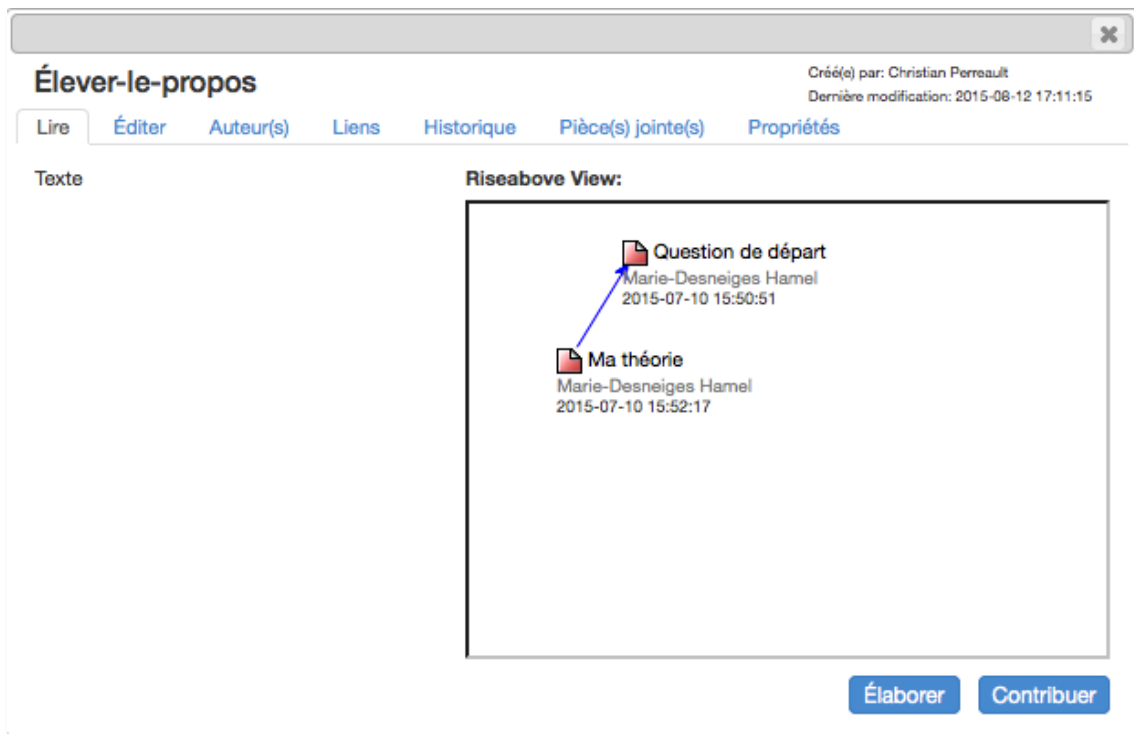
Élever-le-propos

Créé(e) par: Christian Perreault
Dernière modification: 2015-08-12 17:11:15

Lire | Éditer | Auteur(s) | Liens | Historique | Pièce(s) jointe(s) | Propriétés

Texte

Riseabove View:

Question de départ
Marie-Desneiges Hamel
2015-07-10 15:50:51

Ma théorie
Marie-Desneiges Hamel
2015-07-10 15:52:17

Élaborer
Contribuer